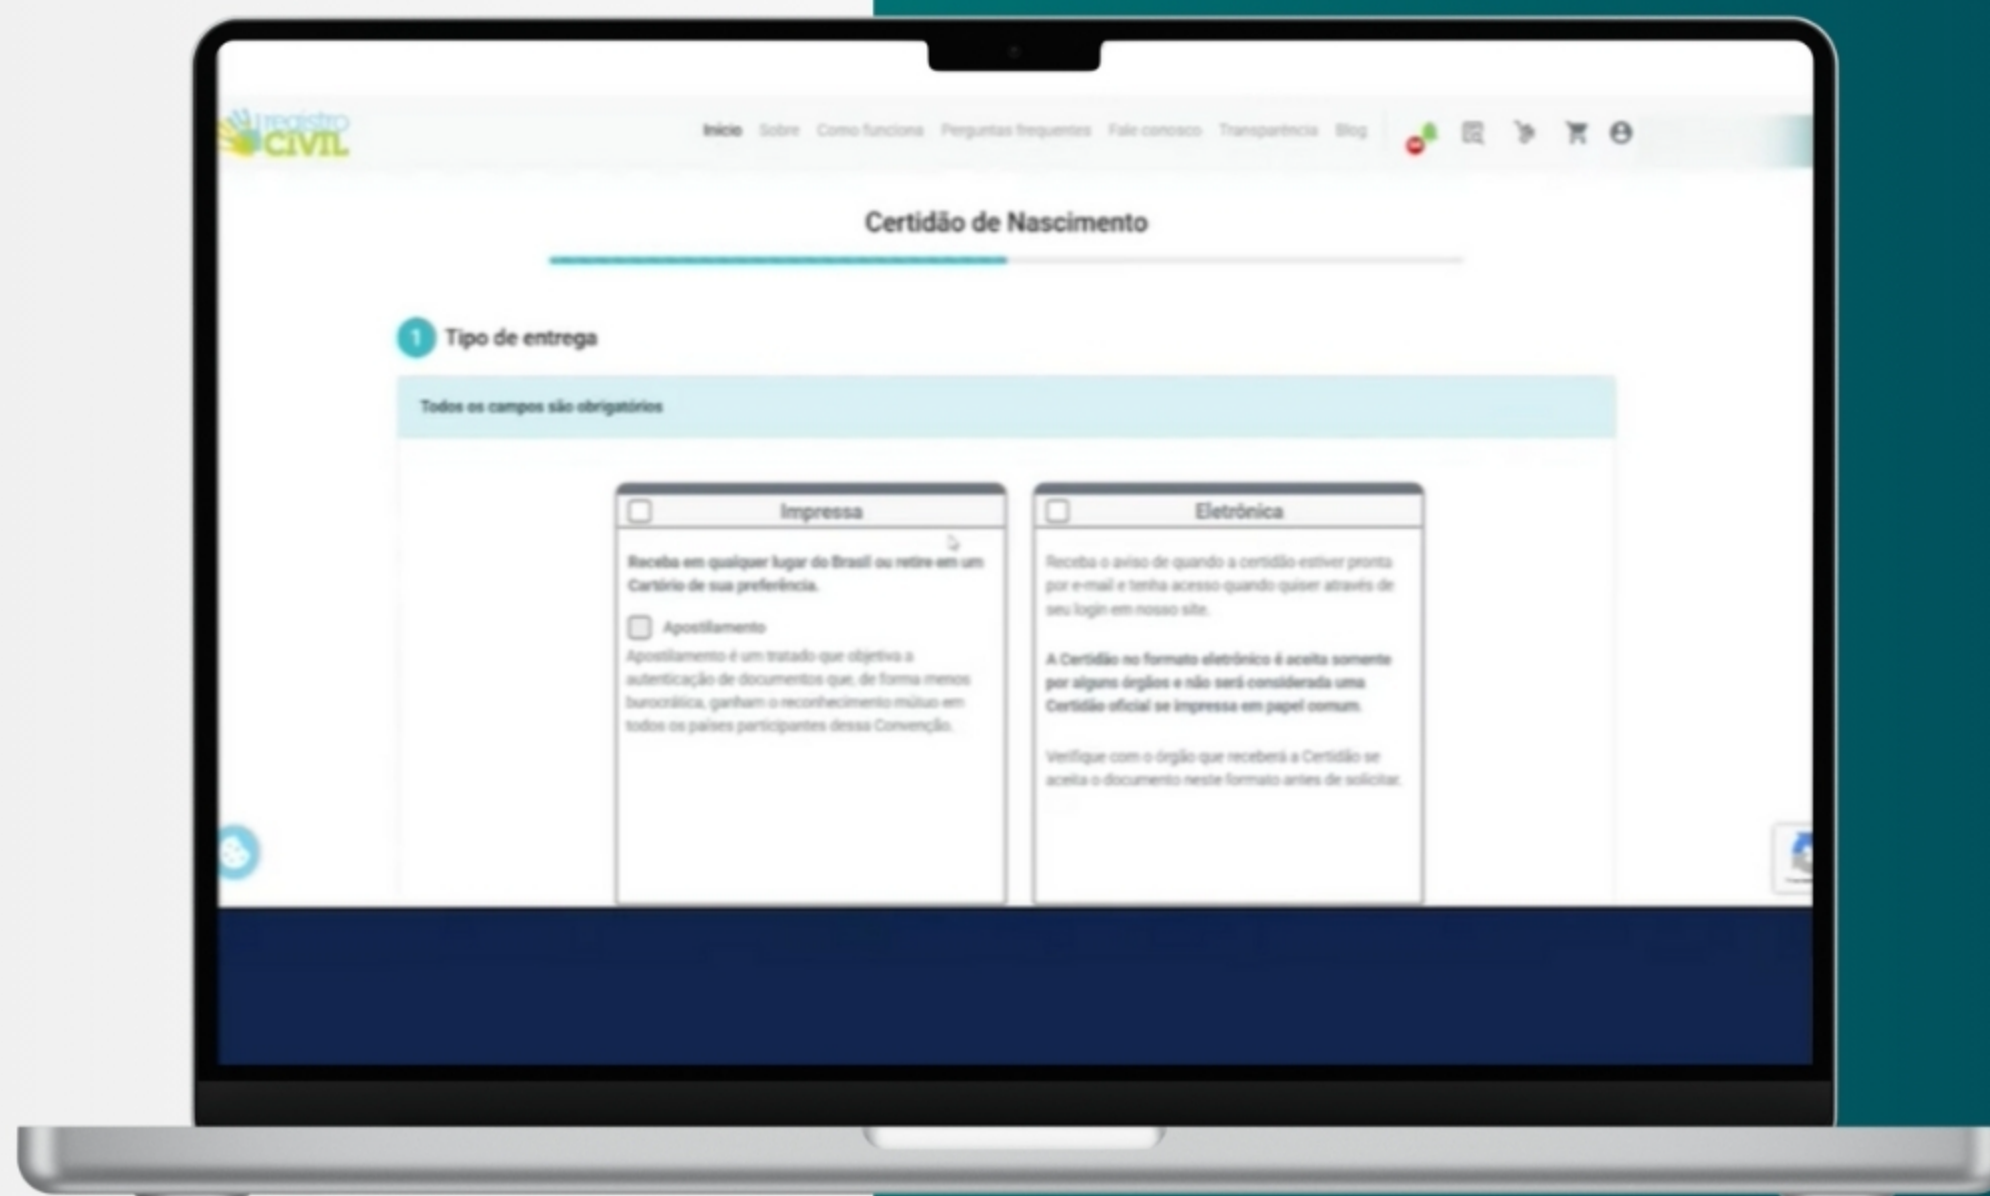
registro CIVIL

Início Sobre Como funciona Perguntas frequentes Fale conosco Transparência Blog

Certidão de Nascimento

1 Tipo de entrega

Todos os campos são obrigatórios

Impressa

Receba em qualquer lugar do Brasil ou retire em um Cartório de sua preferência.

Apostilamento

Apostilamento é um tratado que objetiva a autenticação de documentos que, de forma menos burocrática, ganham o reconhecimento mútuo em todos os países participantes dessa Convenção.

Eletrônica

Receba o aviso de quando a certidão estiver pronta por e-mail e tenha acesso quando quiser através de seu login em nosso site.

A Certidão no formato eletrônico é aceita somente por alguns órgãos e não será considerada uma Certidão oficial se impressa em papel comum.

Verifique com o órgão que receberá a Certidão se aceita o documento neste formato antes de solicitar.